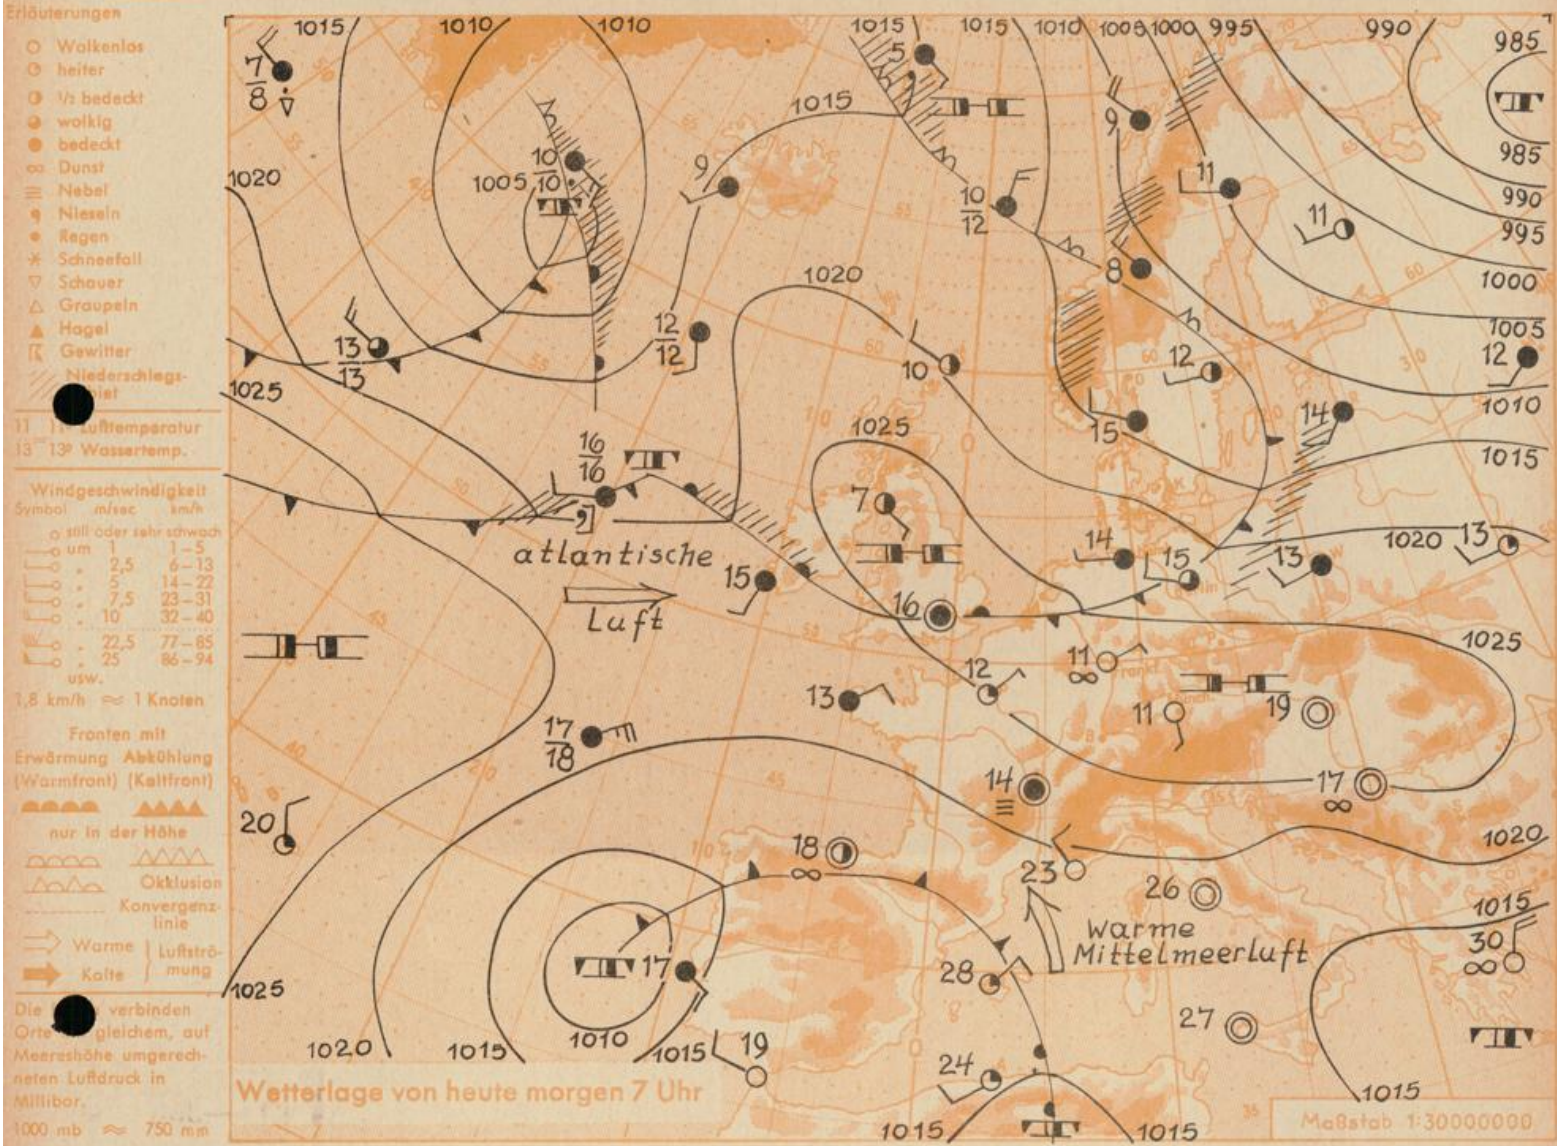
Erläuterungen
Wolkenlos
heiter
½ bedeckt
wolkig
bedeckt
Dunst
Nebel
Nieseln
Regen
Schneefall
Schauer
Graupeln
Hagel
Gewitter
Niederschlags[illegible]biet
11 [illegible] Lufttemperatur
13 13° Wassertemp.

Windgeschwindigkeit
| Symbol | m/sec | km/h |
|---|---|---|
| still oder sehr schwach | | |
| um | 1 | 1–5 |
| " | 2,5 | 6–13 |
| " | 5 | 14–22 |
| " | 7,5 | 23–31 |
| " | 10 | 32–40 |
| " | 22,5 | 77–85 |
| " | 25 | 86–94 |
| usw. | | |

1,8 km/h ≈ 1 Knoten

Fronten mit
Erwärmung (Warmfront) Abkühlung (Kaltfront)
nur in der Höhe
Okklusion
Konvergenzlinie
Warme Kalte Luftströmung

Die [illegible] verbinden Orte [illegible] gleichem, auf Meereshöhe umgerechneten Luftdruck in Millibar.
1000 mb ≈ 750 mm

1015 1010 1010 1015 1015 1010 1005 1000 995 990 985 985 990 995 1000 1005 1010 1015 1020 1025 1020 1015 1025 1020 1015 1010 1020 1025 1015 1015 1015 1005 1015 1020 1025 1020 1025 1015 1015

$\frac{7}{8}$ 5 9 10 1005 10 11 11 $\frac{10}{12}$ 9 8 13 13 $\frac{12}{12}$ 10 12 12 15 14 $\frac{16}{16}$ 7 14 15 13 13 15 16 11 12 13 11 19 $\frac{17}{18}$ 14 17 20 18 23 26 17 28 30 27 19 24

atlantische Luft
Warme Mittelmeerluft

Wetterlage von heute morgen 7 Uhr
Maßstab 1:30000000